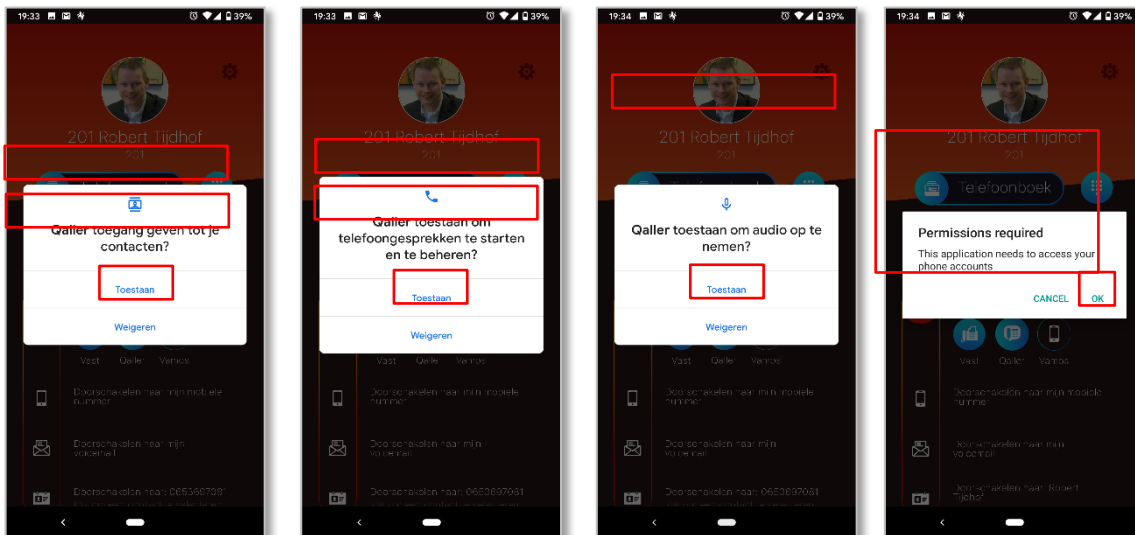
19:33 39%

201 Robert Tijdhof
201

Qaller toegang geven tot je contacten?

Toestaan

Weigeren

Vast Qaller Vanaf

Doorschakelen naar mijn mobiele nummer

Doorschakelen naar mijn voicemail

Doorschakelen naar 0653897081

19:33 39%

201 Robert Tijdhof
201

Qaller toestaan om telefoongesprekken te starten en te beheren?

Toestaan

Weigeren

Vast Qaller Vanaf

Doorschakelen naar mijn mobiele nummer

Doorschakelen naar mijn voicemail

Doorschakelen naar 0653897081

19:34 39%

201 Robert Tijdhof
201

Qaller toestaan om audio op te nemen?

Toestaan

Weigeren

Vast Qaller Vanaf

Doorschakelen naar mijn mobiele nummer

Doorschakelen naar mijn voicemail

Doorschakelen naar 0653897081

19:34 39%

201 Robert Tijdhof
201

Telefoonboek

Permissions required

This application needs to access your phone accounts

CANCEL OK

Vast Qaller Vanaf

Doorschakelen naar mijn mobiele nummer

Doorschakelen naar mijn voicemail

Doorschakelen naar Robert Tijdhof